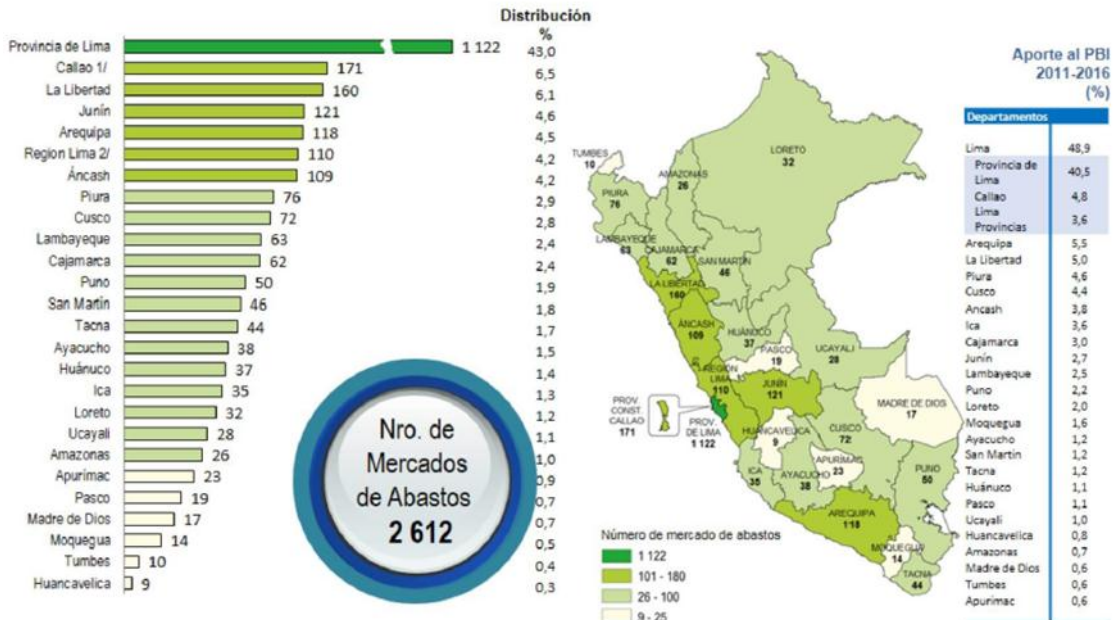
Distribución
%

| | | % |
|---|---|---|
| Provincia de Lima | 1 122 | 43,0 |
| Callao 1/ | 171 | 6,5 |
| La Libertad | 160 | 6,1 |
| Junín | 121 | 4,6 |
| Arequipa | 118 | 4,5 |
| Region Lima 2/ | 110 | 4,2 |
| Áncash | 109 | 4,2 |
| Piura | 76 | 2,9 |
| Cusco | 72 | 2,8 |
| Lambayeque | 63 | 2,4 |
| Cajamarca | 62 | 2,4 |
| Puno | 50 | 1,9 |
| San Martín | 46 | 1,8 |
| Tacna | 44 | 1,7 |
| Ayacucho | 38 | 1,5 |
| Huánuco | 37 | 1,4 |
| Ica | 35 | 1,3 |
| Loreto | 32 | 1,2 |
| Ucayali | 28 | 1,1 |
| Amazonas | 26 | 1,0 |
| Apurímac | 23 | 0,9 |
| Pasco | 19 | 0,7 |
| Madre de Dios | 17 | 0,7 |
| Moquegua | 14 | 0,5 |
| Tumbes | 10 | 0,4 |
| Huancavelica | 9 | 0,3 |

Nro. de Mercados de Abastos 2 612

TUMBES 10
AMAZONAS 26
LORETO 32
PIURA 76
LAMBAYEQUE 63
CAJAMARCA 62
SAN MARTIN 46
LA LIBERTAD 160
ÁNCASH 109
HUÁNUCO 37
PASCO 19
UCAYALI 28
REGION LIMA 110
JUNIN 121
PROV CONST. CALLAO 171
PROV DE LIMA 1 122
HUANCAVELICA 9
MADRE DE DIOS 17
CUSCO 72
ICA 35
AYACUCHO 38
APURIMAC 23
PUNO 50
AREQUIPA 118
MOQUEGUA 14
TACNA 44

Número de mercado de abastos
1 122
101 - 180
26 - 100
9 - 25

Aporte al PBI 2011-2016 (%)

| Departamentos | |
|---|---|
| Lima | 48,9 |
| Provincia de Lima | 40,5 |
| Callao | 4,8 |
| Lima Provincias | 3,6 |
| Arequipa | 5,5 |
| La Libertad | 5,0 |
| Piura | 4,6 |
| Cusco | 4,4 |
| Ancash | 3,8 |
| Ica | 3,6 |
| Cajamarca | 3,0 |
| Junín | 2,7 |
| Lambayeque | 2,5 |
| Puno | 2,2 |
| Loreto | 2,0 |
| Moquegua | 1,6 |
| Ayacucho | 1,2 |
| San Martín | 1,2 |
| Tacna | 1,2 |
| Huánuco | 1,1 |
| Pasco | 1,1 |
| Ucayali | 1,0 |
| Huancavelica | 0,8 |
| Amazonas | 0,7 |
| Madre de Dios | 0,6 |
| Tumbes | 0,6 |
| Apurímac | 0,6 |